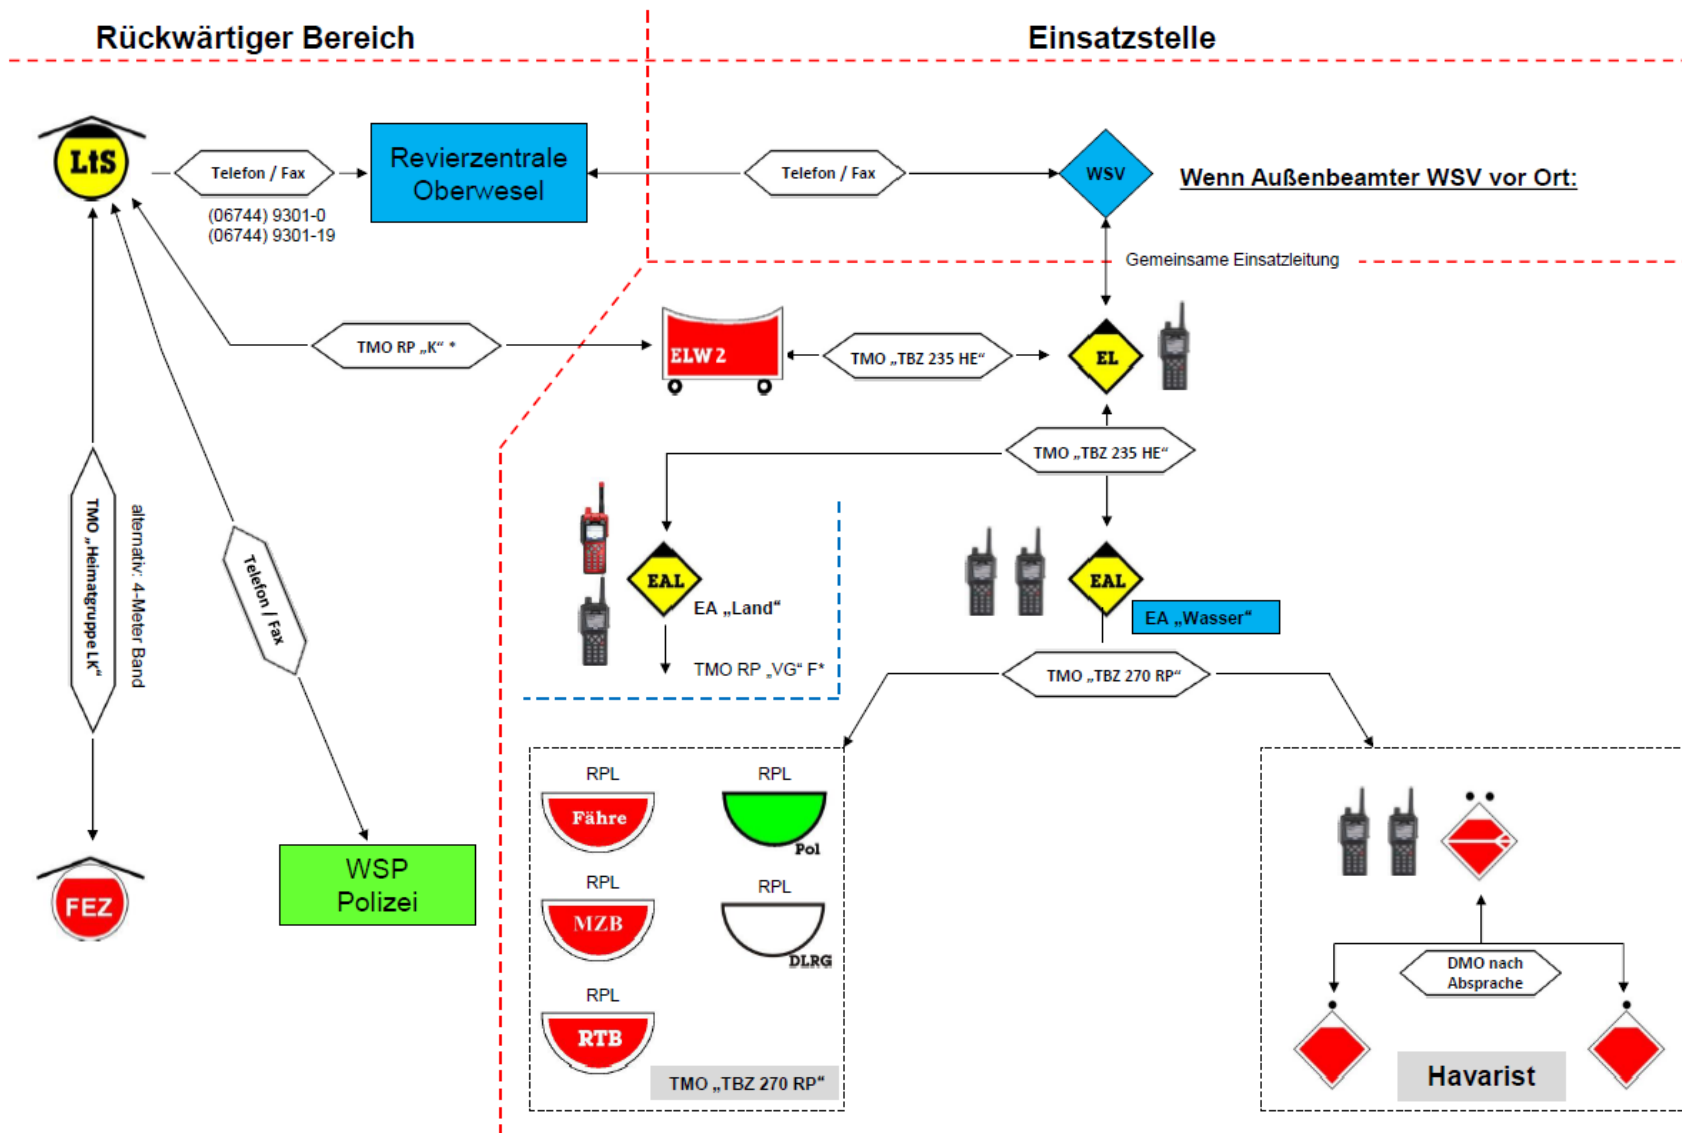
Rückwärtiger Bereich

Einsatzstelle

LtS

Telefon / Fax

(06744) 9301-0
(06744) 9301-19

Revierzentrale Oberwesel

Telefon / Fax

WSV

Wenn Außenbeamter WSV vor Ort:

Gemeinsame Einsatzleitung

TMO RP „K“ *

ELW 2

TMO „TBZ 235 HE“

EL

TMO „TBZ 235 HE“

TMO „Heimatgruppe LK“

alternativ: 4-Meter Band

Telefon / Fax

EAL

EA „Land“

TMO RP „VG“ F*

EAL

EA „Wasser“

TMO „TBZ 270 RP“

RPL

Fähre

RPL

Pol

RPL

MZB

RPL

DLRG

RPL

RTB

TMO „TBZ 270 RP“

FEZ

WSP Polizei

DMO nach Absprache

Havarist